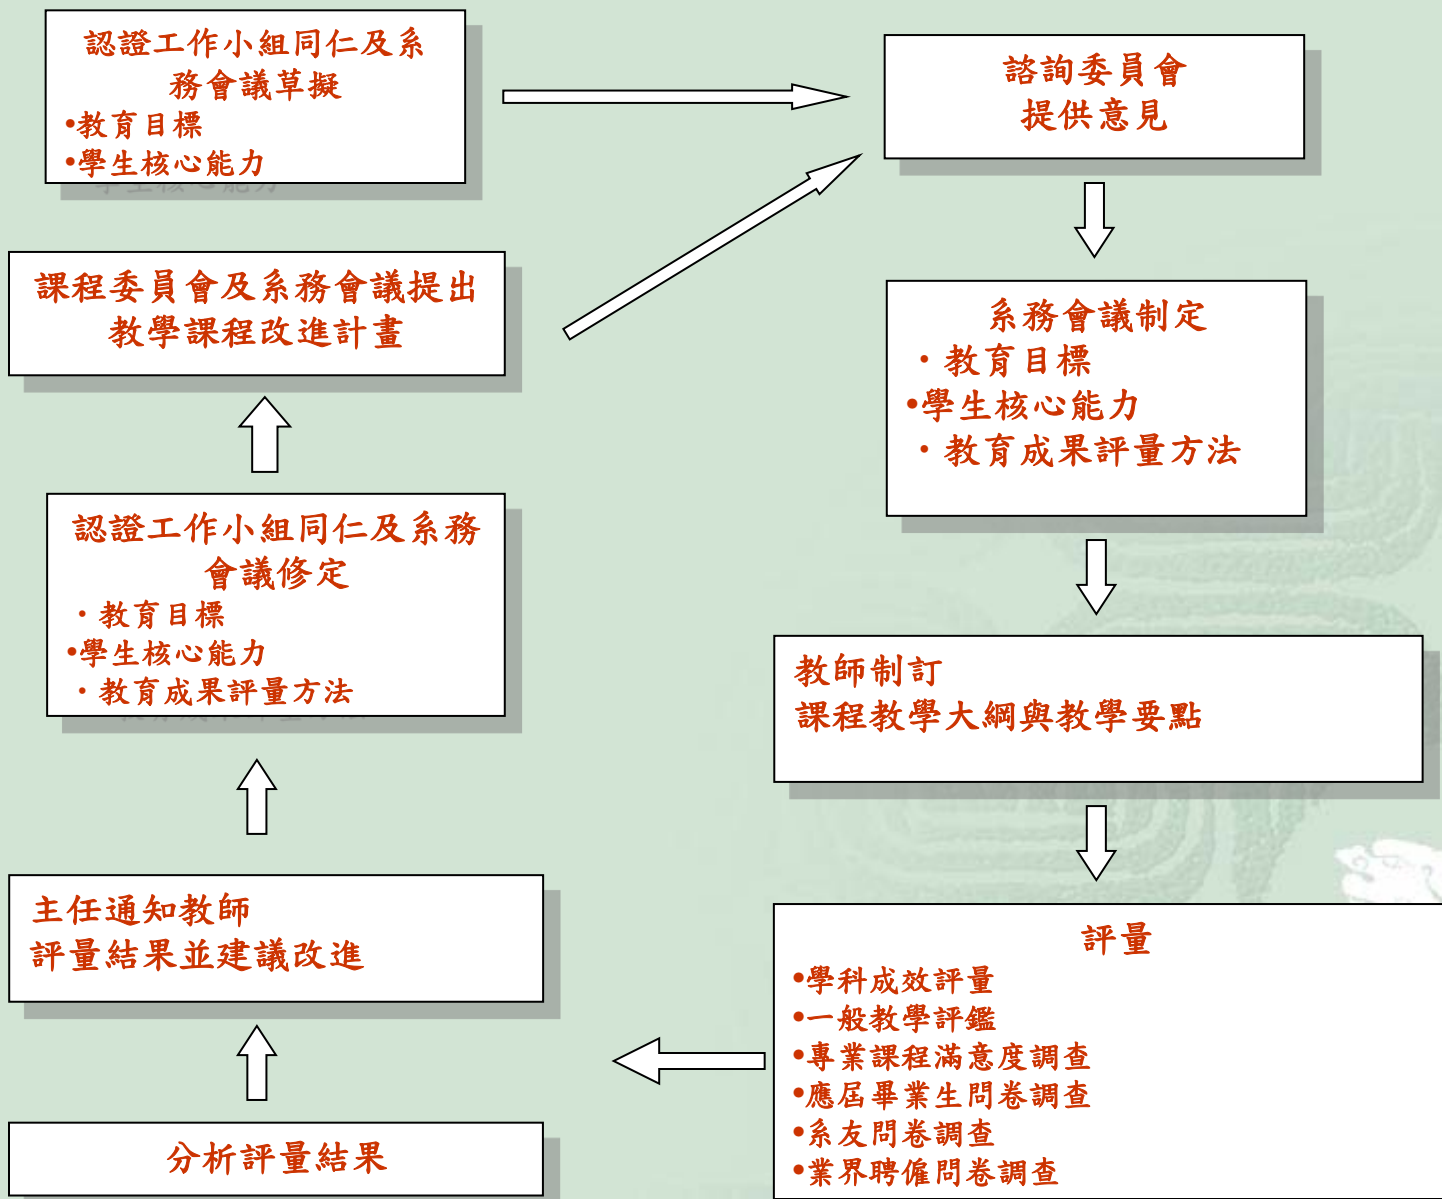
認證工作小組同仁及系務會議草擬
•教育目標
•學生核心能力

諮詢委員會
提供意見

系務會議制定
・教育目標
•學生核心能力
・教育成果評量方法

教師制訂
課程教學大綱與教學要點

評量
•學科成效評量
•一般教學評鑑
•專業課程滿意度調查
•應屆畢業生問卷調查
•系友問卷調查
•業界聘僱問卷調查

分析評量結果

主任通知教師
評量結果並建議改進

認證工作小組同仁及系務會議修定
・教育目標
•學生核心能力
・教育成果評量方法

課程委員會及系務會議提出教學課程改進計畫